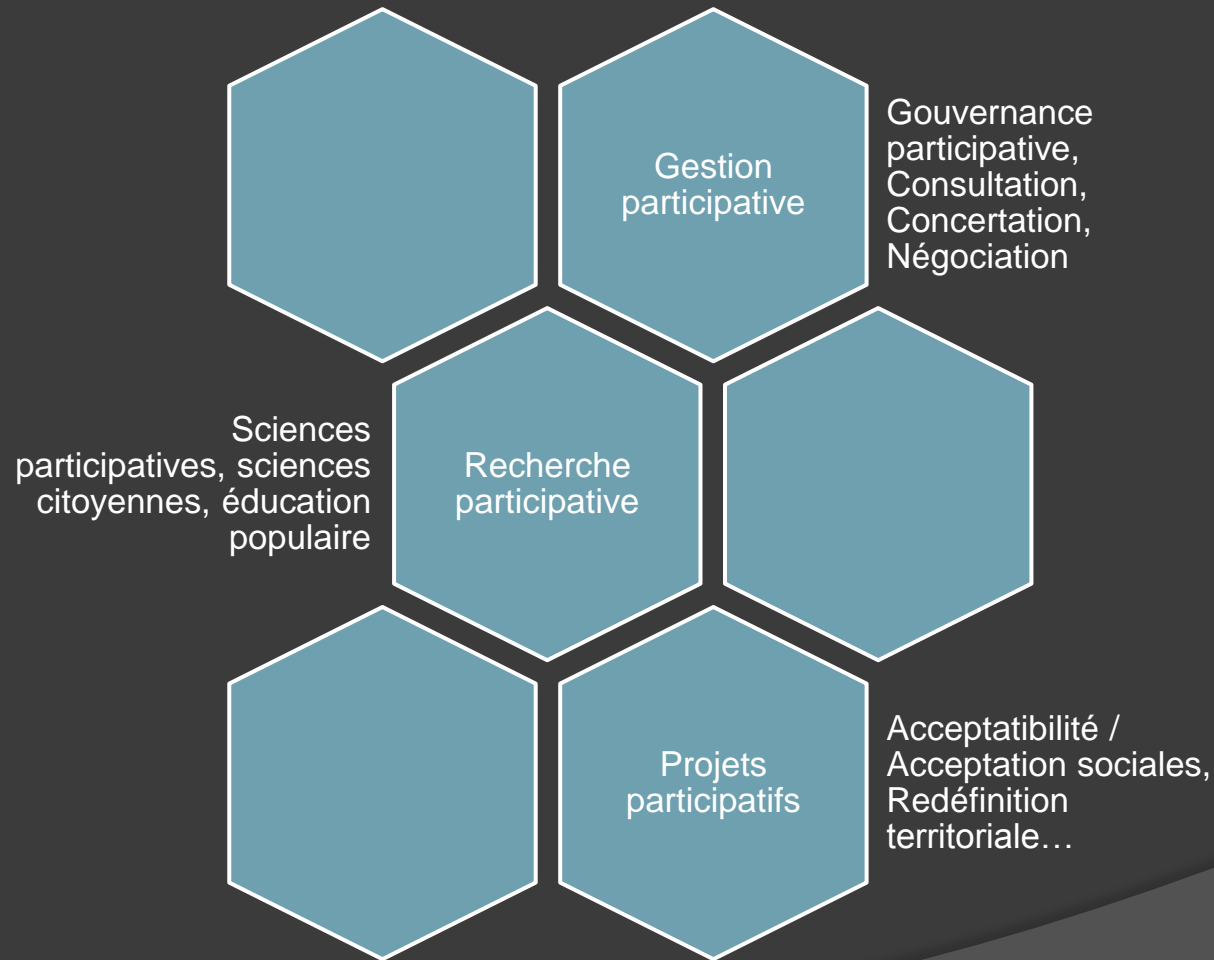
Gestion participative

Gouvernance participative, Consultation, Concertation, Négociation

Sciences participatives, sciences citoyennes, éducation populaire

Recherche participative

Projets participatifs

Acceptatibilité / Acceptation sociales, Redéfinition territoriale…